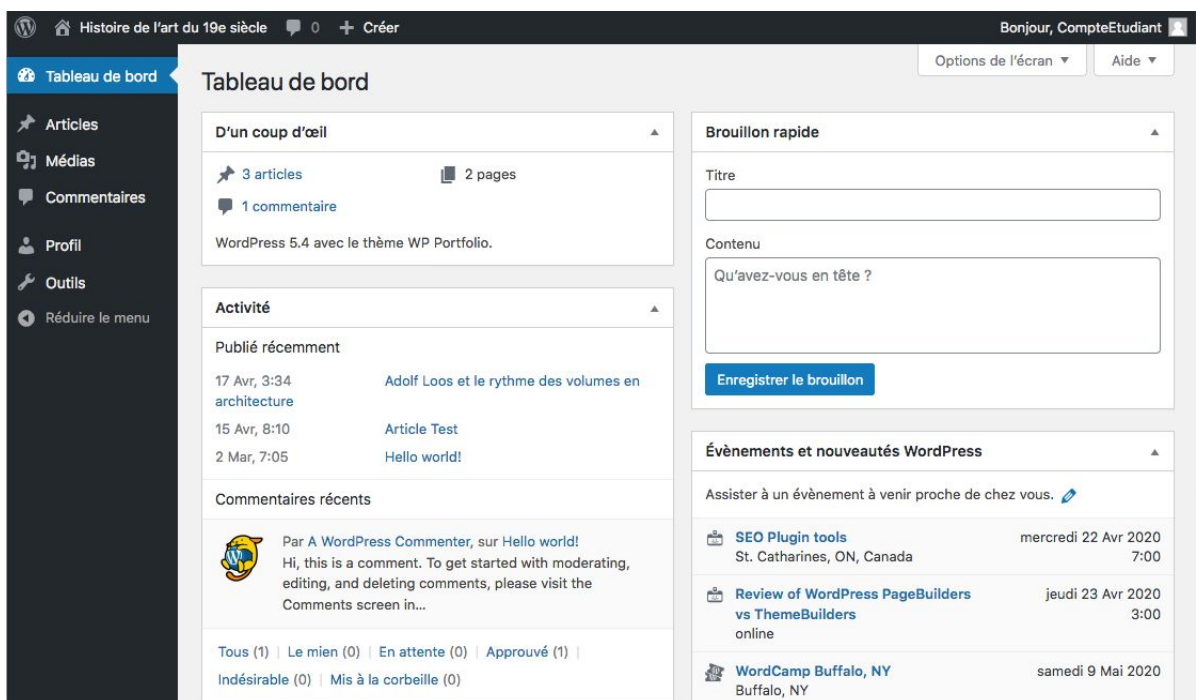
Histoire de l'art du 19e siècle 0 Créer

Bonjour, CompteEtudiant

Tableau de bord

Articles

Médias

Commentaires

Profil

Outils

Réduire le menu

Tableau de bord

Options de l'écran ▼

Aide ▼

D'un coup d'œil

3 articles

2 pages

1 commentaire

WordPress 5.4 avec le thème WP Portfolio.

Activité

Publié récemment

17 Avr, 3:34 Adolf Loos et le rythme des volumes en architecture

15 Avr, 8:10 Article Test

2 Mar, 7:05 Hello world!

Commentaires récents

Par A WordPress Commenter, sur Hello world!
Hi, this is a comment. To get started with moderating, editing, and deleting comments, please visit the Comments screen in…

Tous (1) | Le mien (0) | En attente (0) | Approuvé (1) | Indésirable (0) | Mis à la corbeille (0)

Brouillon rapide

Titre

Contenu

Qu'avez-vous en tête ?

Enregistrer le brouillon

Évènements et nouveautés WordPress

Assister à un évènement à venir proche de chez vous.

SEO Plugin tools
St. Catharines, ON, Canada
mercredi 22 Avr 2020
7:00

Review of WordPress PageBuilders vs ThemeBuilders
online
jeudi 23 Avr 2020
3:00

WordCamp Buffalo, NY
Buffalo, NY
samedi 9 Mai 2020